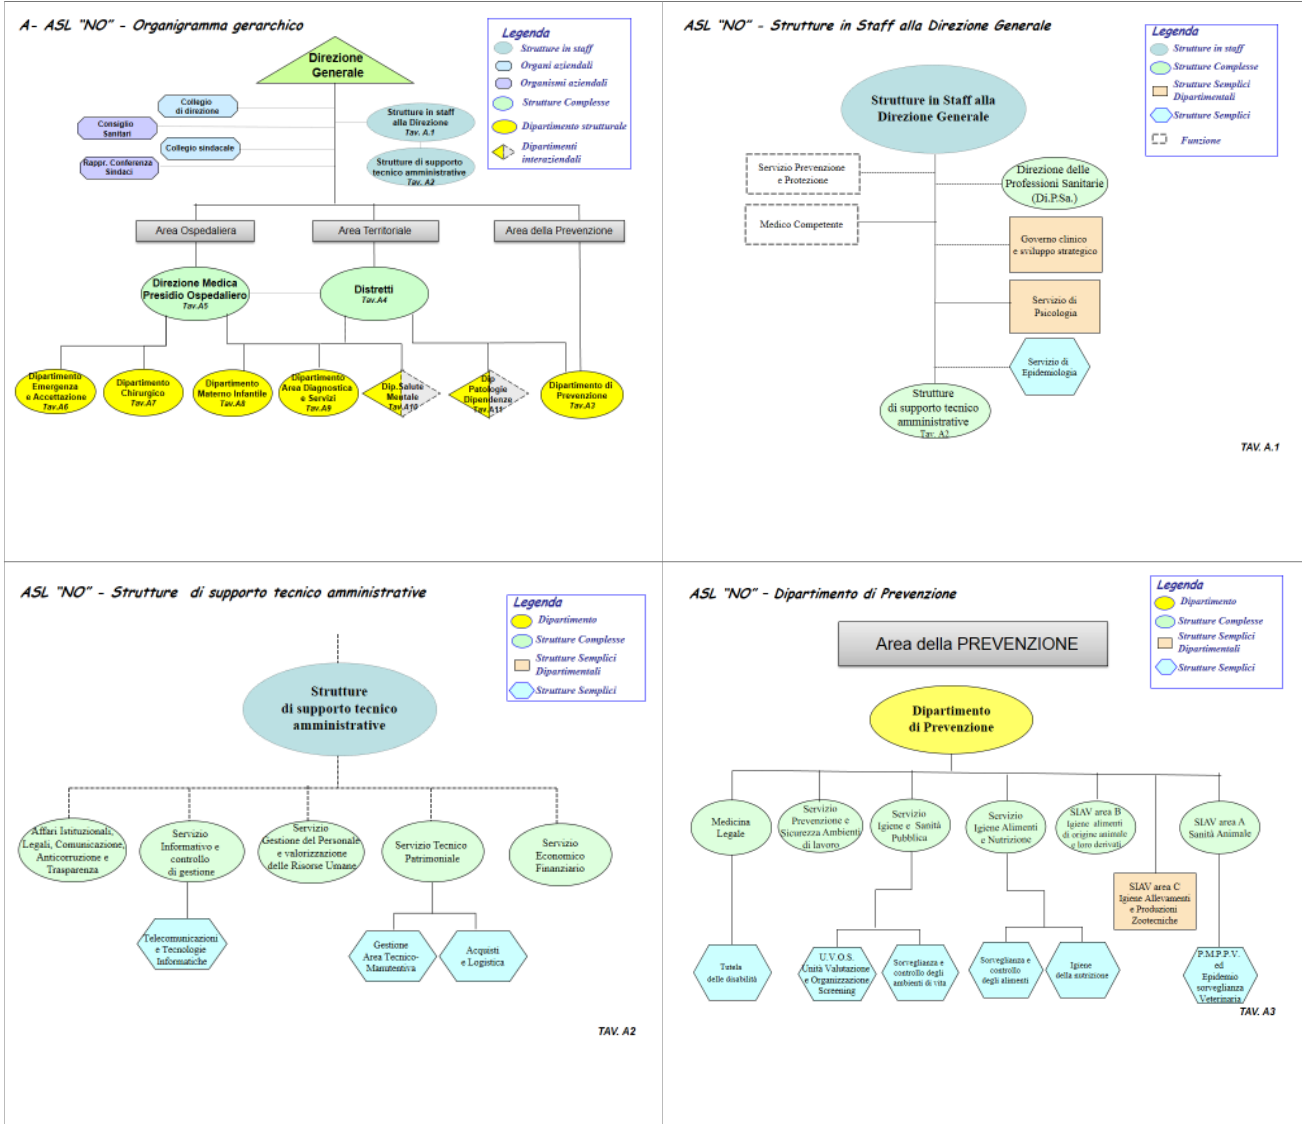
A- ASL "NO" - Organigramma gerarchico

Legenda
Strutture in staff
Organi aziendali
Organismi aziendali
Strutture Complesse
Dipartimento strutturale
Dipartimenti interaziendali

Direzione Generale

Collegio di direzione
Consiglio Sanitari
Collegio sindacale
Rappr. Conferenza Sindaci

Strutture in staff alla Direzione Tav. A.1
Strutture di supporto tecnico amministrative Tav. A2

Area Ospedaliera
Area Territoriale
Area della Prevenzione

Direzione Medica Presidio Ospedaliero Tav.A5
Distretti Tav.A4

Dipartimento Emergenza e Accettazione Tav.A6
Dipartimento Chirurgico Tav.A7
Dipartimento Materno Infantile Tav.A8
Dipartimento Area Diagnostica e Servizi Tav.A9
Dip.Salute Mentale Tav.A10
Dip. Patologie Dipendenze Tav.A11
Dipartimento di Prevenzione Tav.A3

ASL "NO" - Strutture in Staff alla Direzione Generale

Legenda
Strutture in staff
Strutture Complesse
Strutture Semplici Dipartimentali
Strutture Semplici
Funzione

Strutture in Staff alla Direzione Generale

Servizio Prevenzione e Protezione
Medico Competente
Direzione delle Professioni Sanitarie (Di.P.Sa.)
Governo clinico e sviluppo strategico
Servizio di Psicologia
Servizio di Epidemiologia
Strutture di supporto tecnico amministrative Tav. A2

TAV. A.1

ASL "NO" - Strutture di supporto tecnico amministrative

Legenda
Dipartimento
Strutture Complesse
Strutture Semplici Dipartimentali
Strutture Semplici

Strutture di supporto tecnico amministrative

Affari Istituzionali, Legali, Comunicazione, Anticorruzione e Trasparenza
Servizio Informativo e controllo di gestione
Servizio Gestione del Personale e valorizzazione delle Risorse Umane
Servizio Tecnico Patrimoniale
Servizio Economico Finanziario
Telecomunicazioni e Tecnologie Informatiche
Gestione Area Tecnico-Manutentiva
Acquisti e Logistica

TAV. A2

ASL "NO" - Dipartimento di Prevenzione

Legenda
Dipartimento
Strutture Complesse
Strutture Semplici Dipartimentali
Strutture Semplici

Area della PREVENZIONE

Dipartimento di Prevenzione

Medicina Legale
Servizio Prevenzione e Sicurezza Ambienti di lavoro
Servizio Igiene e Sanità Pubblica
Servizio Igiene Alimenti e Nutrizione
SIAV area B Igiene alimenti di origine animale e loro derivati
SIAV area A Sanità Animale
SIAV area C Igiene Allevamenti e Produzioni Zootecniche
Tutela delle disabilità
U.V.O.S. Unità Valutazione e Organizzazione Screening
Sorveglianza e controllo degli ambienti di vita
Sorveglianza e controllo degli alimenti
Igiene della nutrizione
P.M.P.P.V. ed Epidemio sorveglianza Veterinaria

TAV. A3